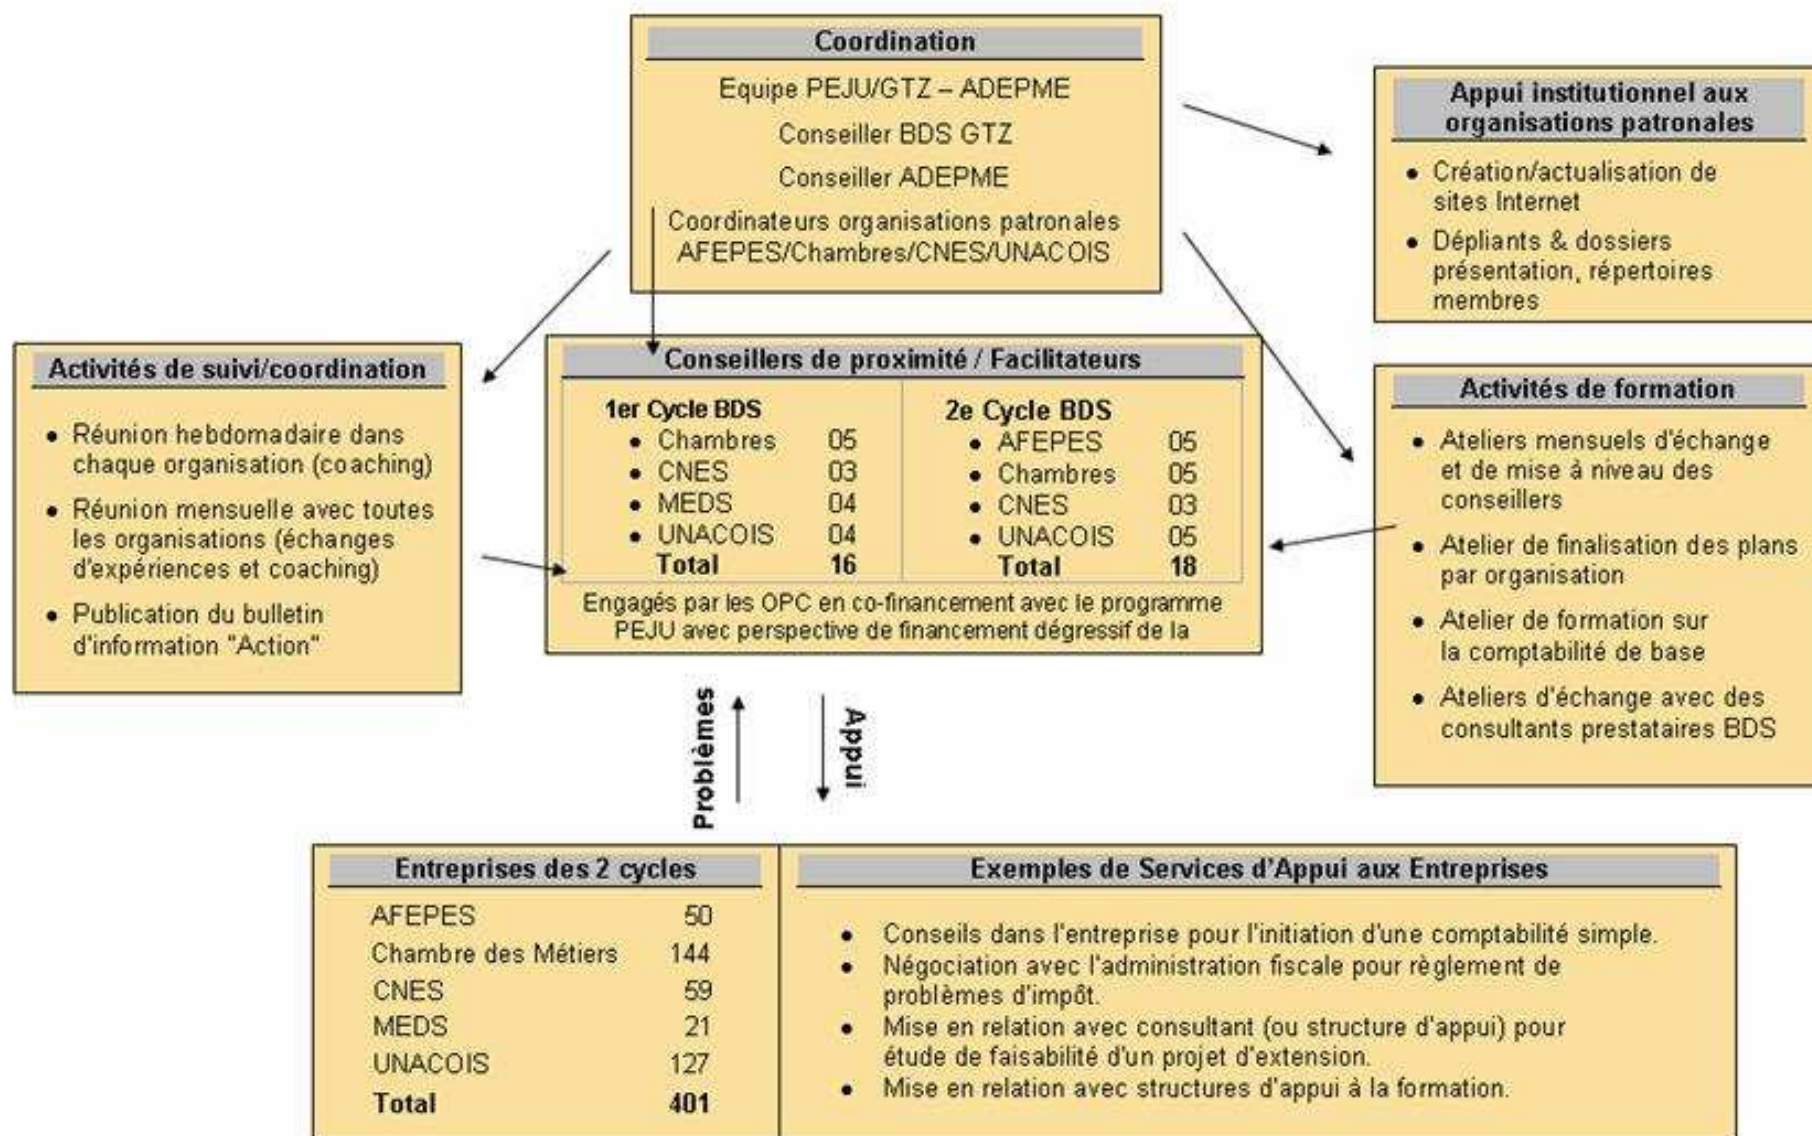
Coordination

Equipe PEJU/GTZ – ADEPME

Conseiller BDS GTZ

Conseiller ADEPME

Coordinateurs organisations patronales AFEPES/Chambres/CNES/UNACOIS

Appui institutionnel aux organisations patronales

• Création/actualisation de sites Internet
• Dépliants & dossiers présentation, répertoires membres

Activités de suivi/coordination

• Réunion hebdomadaire dans chaque organisation (coaching)
• Réunion mensuelle avec toutes les organisations (échanges d'expériences et coaching)
• Publication du bulletin d'information "Action"

Conseillers de proximité / Facilitateurs

| 1er Cycle BDS | | 2e Cycle BDS | |
|---|---|---|---|
| • Chambres | 05 | • AFEPES | 05 |
| • CNES | 03 | • Chambres | 05 |
| • MEDS | 04 | • CNES | 03 |
| • UNACOIS | 04 | • UNACOIS | 05 |
| **Total** | **16** | **Total** | **18** |

Engagés par les OPC en co-financement avec le programme PEJU avec perspective de financement dégressif de la

Activités de formation

• Ateliers mensuels d'échange et de mise à niveau des conseillers
• Atelier de finalisation des plans par organisation
• Atelier de formation sur la comptabilité de base
• Ateliers d'échange avec des consultants prestataires BDS

Problèmes

Appui

Entreprises des 2 cycles

| | |
|---|---|
| AFEPES | 50 |
| Chambre des Métiers | 144 |
| CNES | 59 |
| MEDS | 21 |
| UNACOIS | 127 |
| **Total** | **401** |

Exemples de Services d'Appui aux Entreprises

• Conseils dans l'entreprise pour l'initiation d'une comptabilité simple.
• Négociation avec l'administration fiscale pour règlement de problèmes d'impôt.
• Mise en relation avec consultant (ou structure d'appui) pour étude de faisabilité d'un projet d'extension.
• Mise en relation avec structures d'appui à la formation.